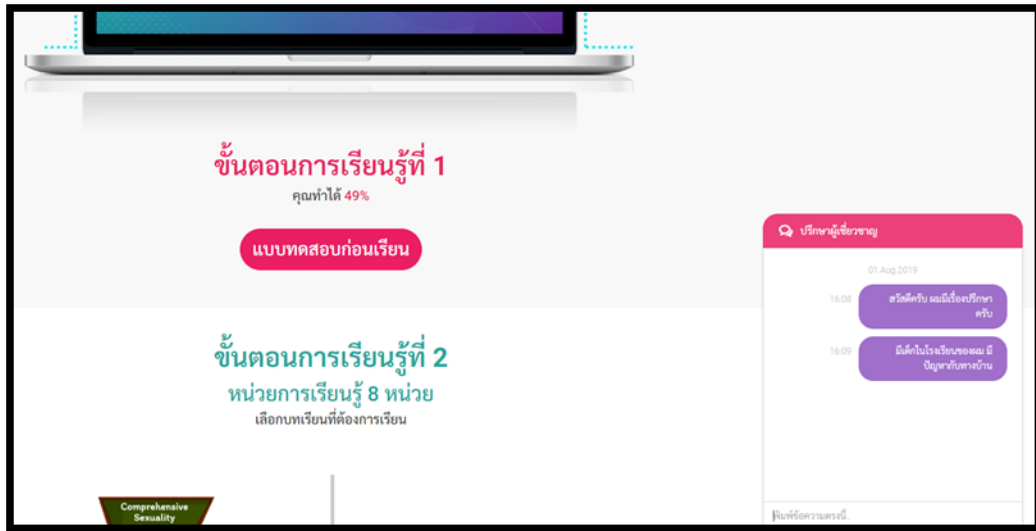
ขั้นตอนการเรียนรู้ที่ 1

คุณทำได้ 49%

แบบทดสอบก่อนเรียน

ขั้นตอนการเรียนรู้ที่ 2

หน่วยการเรียนรู้ 8 หน่วย

เลือกบทเรียนที่ต้องการเรียน

Comprehensive Sexuality

ปรึกษาผู้เชี่ยวชาญ

01 Aug 2019

16:08 สวัสดีครับ ผมมีเรื่องปรึกษาครับ

16:09 มีเด็กในโรงเรียนของผม มีปัญหากับทางบ้าน

พิมพ์ข้อความตรงนี้...